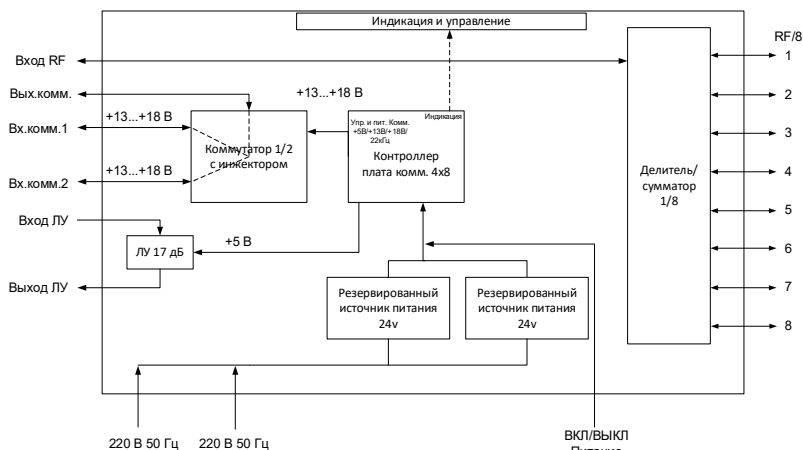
Индикация и управление

RF/8

Вход RF

1

Вых.комм.

+13...+18 В

Индикация

2

+13...+18 В

Упр. и пит. Комм. +5В/+13В/+18В/ 22кГц

Вх.комм.1

Коммутатор 1/2 с инжектором

3

Контроллер плата комм. 4х8

+13...+18 В

Вх.комм.2

Делитель/ сумматор 1/8

4

Вход ЛУ

5

+5 В

ЛУ 17 дБ

6

Выход ЛУ

7

Резервированный источник питания 24v

Резервированный источник питания 24v

8

220 В 50 Гц

220 В 50 Гц

ВКЛ/ВЫКЛ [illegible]